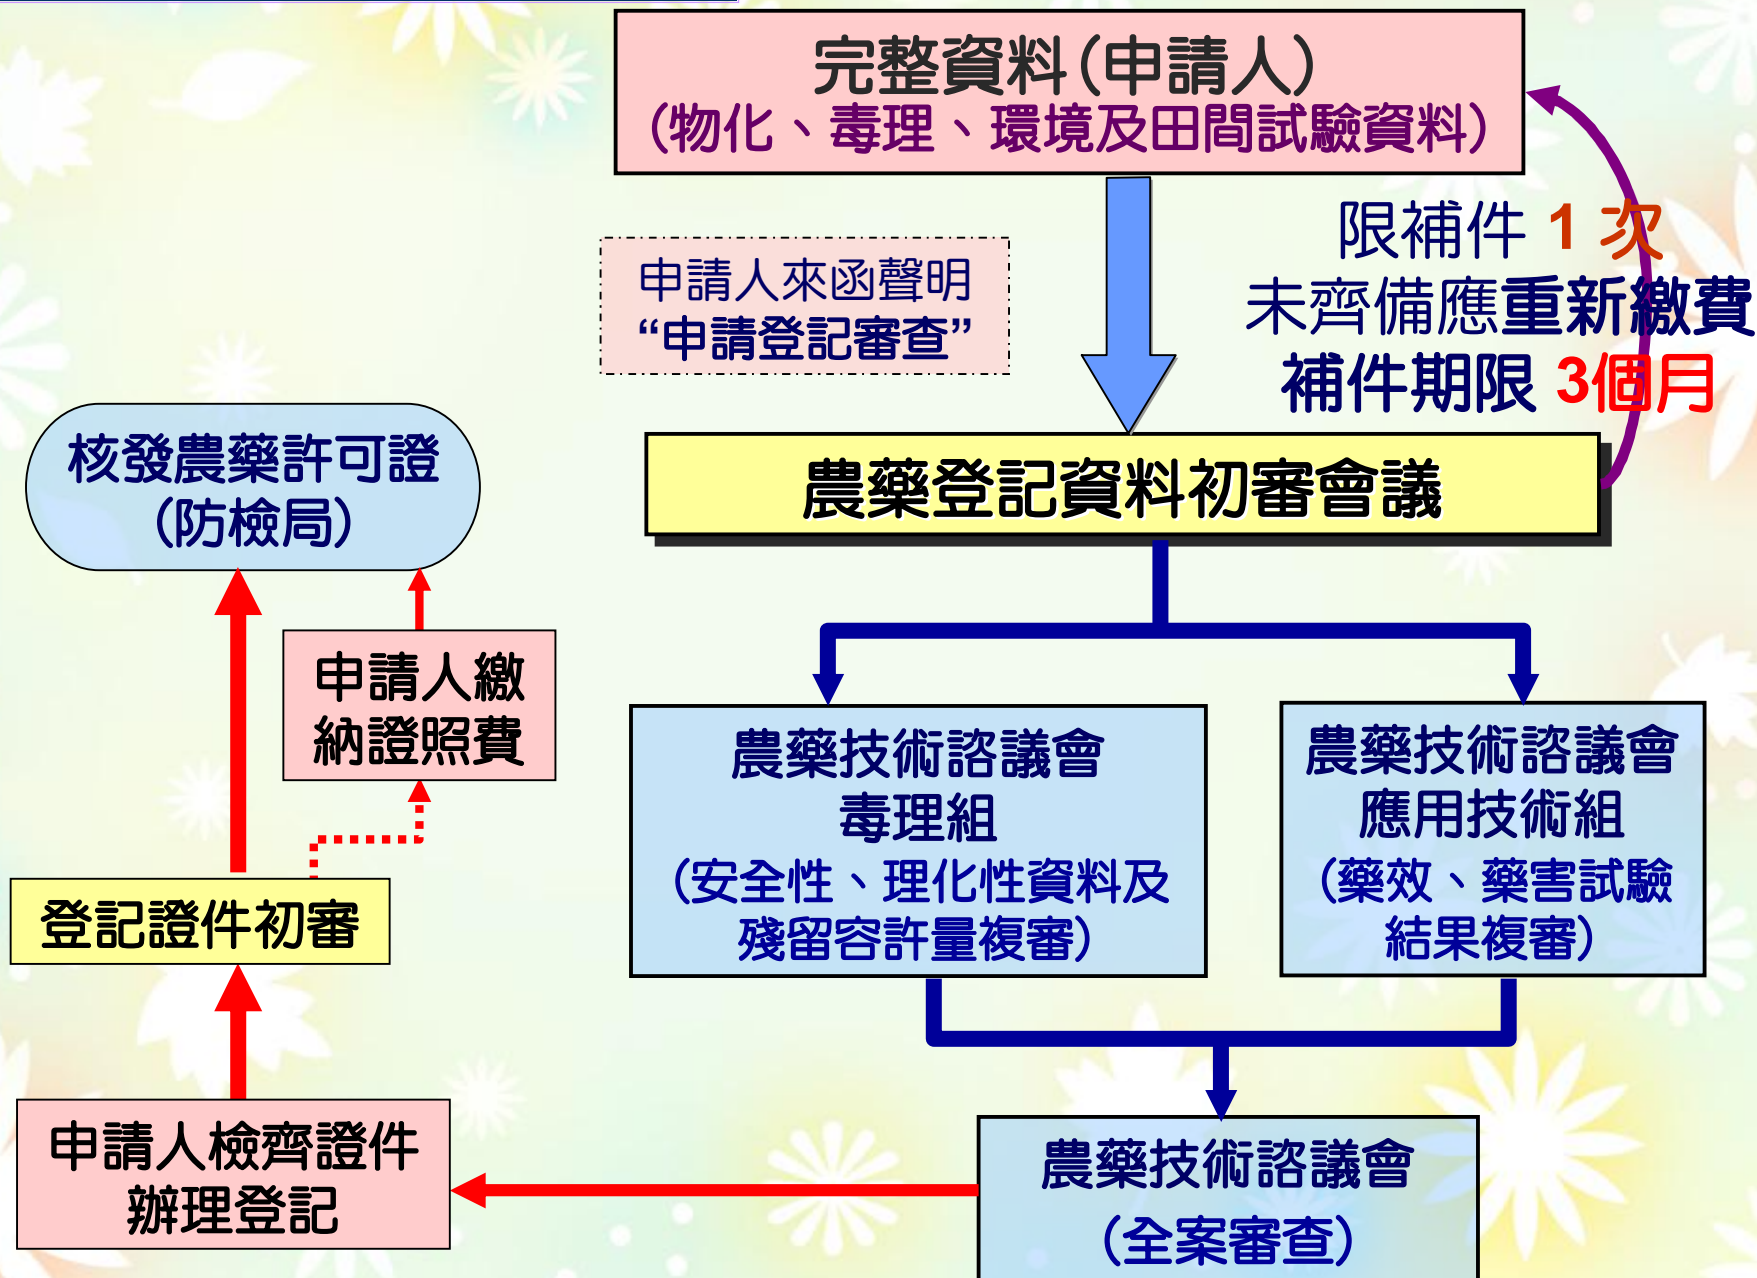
完整資料(申請人)
(物化、毒理、環境及田間試驗資料)

申請人來函聲明
"申請登記審查"

限補件 1 次
未齊備應重新繳費
補件期限 3個月

農藥登記資料初審會議

核發農藥許可證
(防檢局)

申請人繳
納證照費

登記證件初審

農藥技術諮議會
毒理組
(安全性、理化性資料及殘留容許量複審)

農藥技術諮議會
應用技術組
(藥效、藥害試驗結果複審)

申請人檢齊證件
辦理登記

農藥技術諮議會
(全案審查)